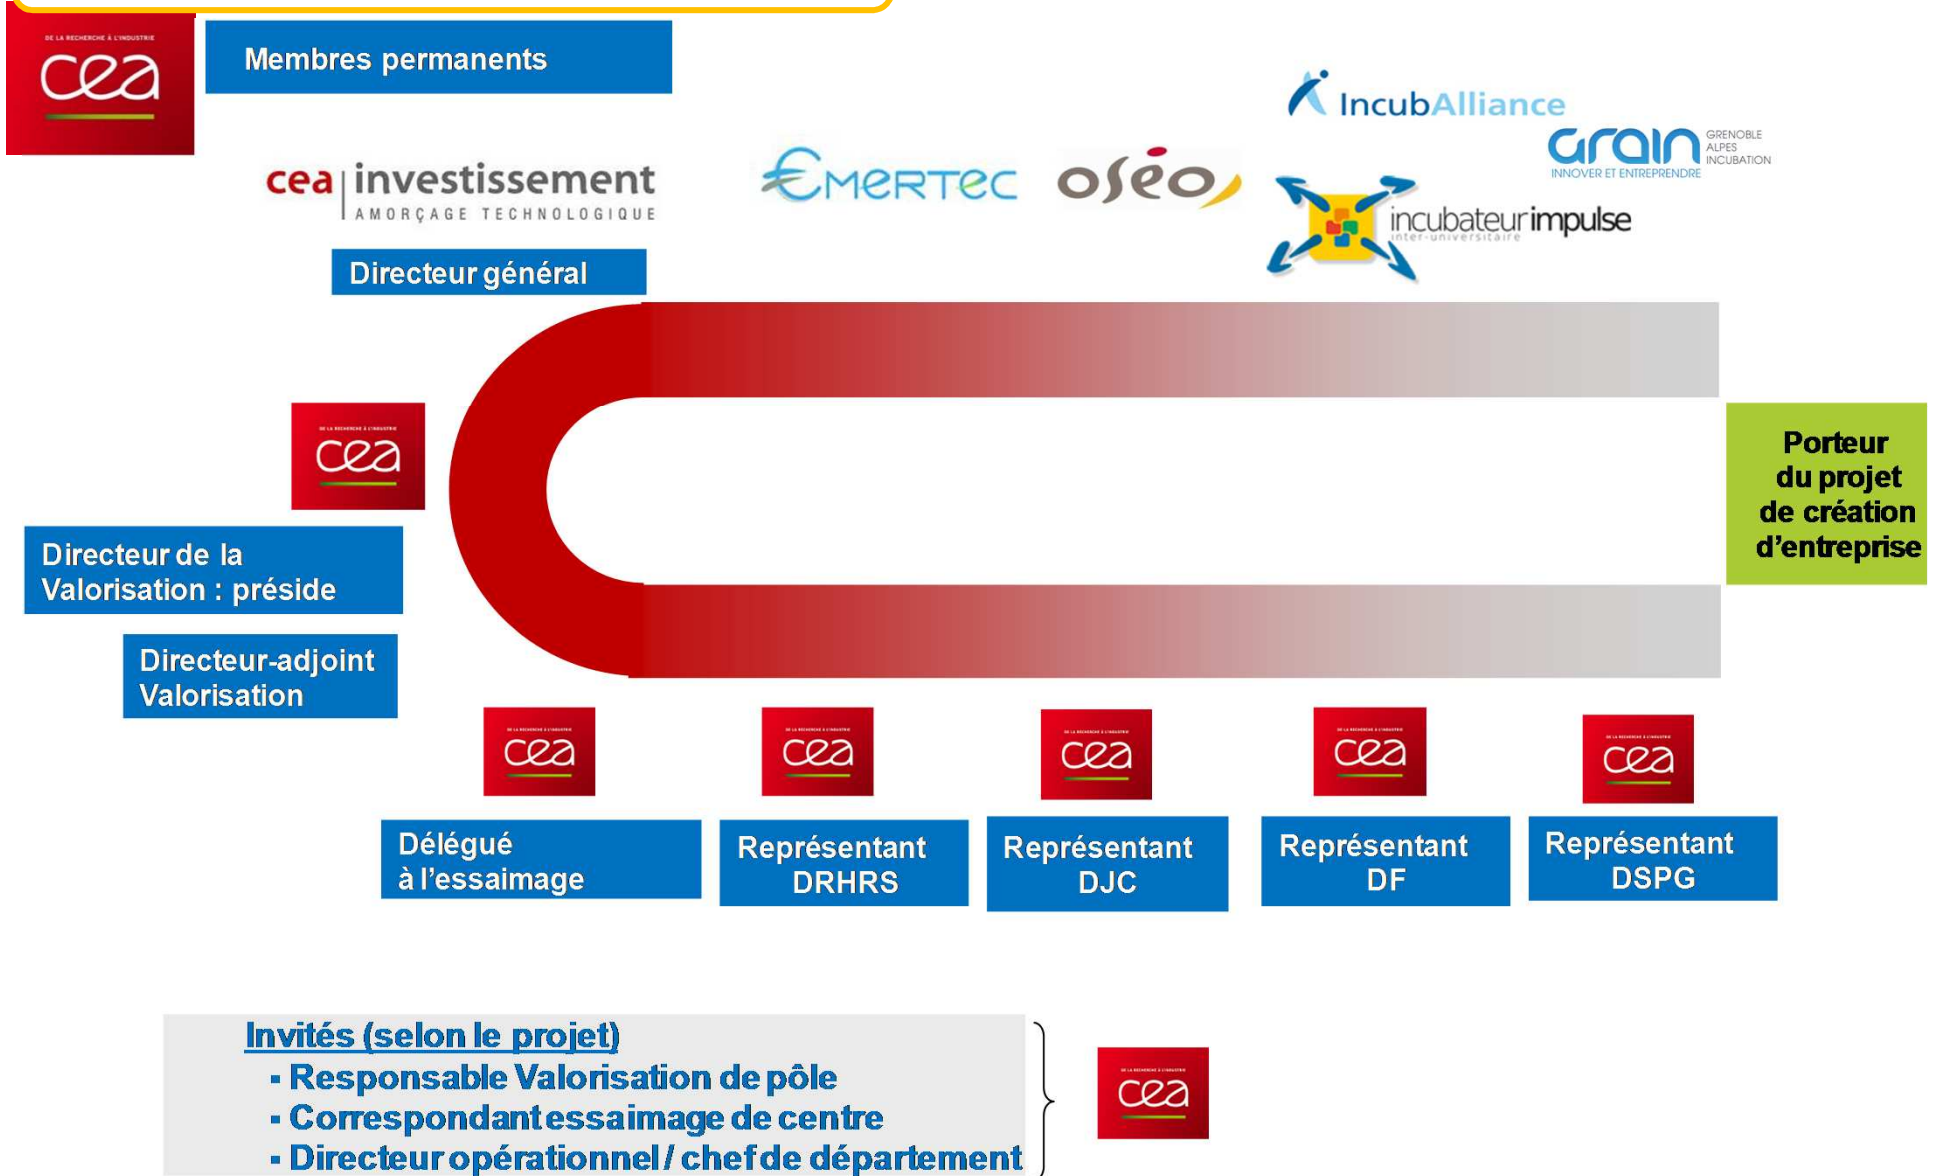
DE LA RECHERCHE À L'INDUSTRIE
cea

Membres permanents

IncubAlliance

grain GRENOBLE ALPES INCUBATION
INNOVER ET ENTREPRENDRE

cea | investissement
AMORÇAGE TECHNOLOGIQUE

EMERTEC

oséo

incubateur impulse
inter-universitaire

Directeur général

cea

Porteur du projet de création d'entreprise

Directeur de la Valorisation : préside

Directeur-adjoint Valorisation

cea

cea

cea

cea

cea

Délégué à l'essaimage

Représentant DRHRS

Représentant DJC

Représentant DF

Représentant DSPG

Invités (selon le projet)
▪ Responsable Valorisation de pôle
▪ Correspondant essaimage de centre
▪ Directeur opérationnel / chef de département

cea